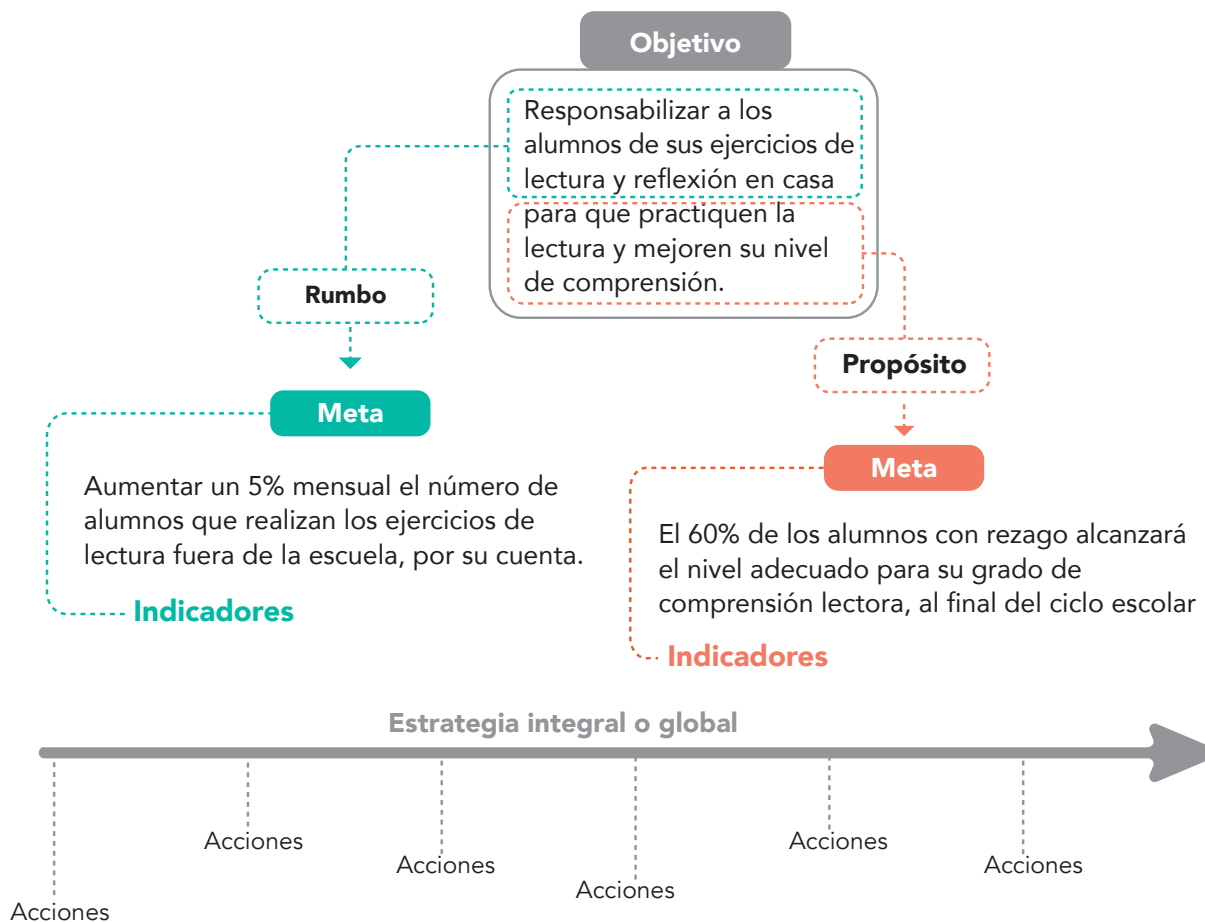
Objetivo

Responsabilizar a los alumnos de sus ejercicios de lectura y reflexión en casa para que practiquen la lectura y mejoren su nivel de comprensión.

Rumbo

Meta

Aumentar un 5% mensual el número de alumnos que realizan los ejercicios de lectura fuera de la escuela, por su cuenta.

Indicadores

Propósito

Meta

El 60% de los alumnos con rezago alcanzará el nivel adecuado para su grado de comprensión lectora, al final del ciclo escolar

Indicadores

Estrategia integral o global

Acciones

Acciones

Acciones

Acciones

Acciones

Acciones